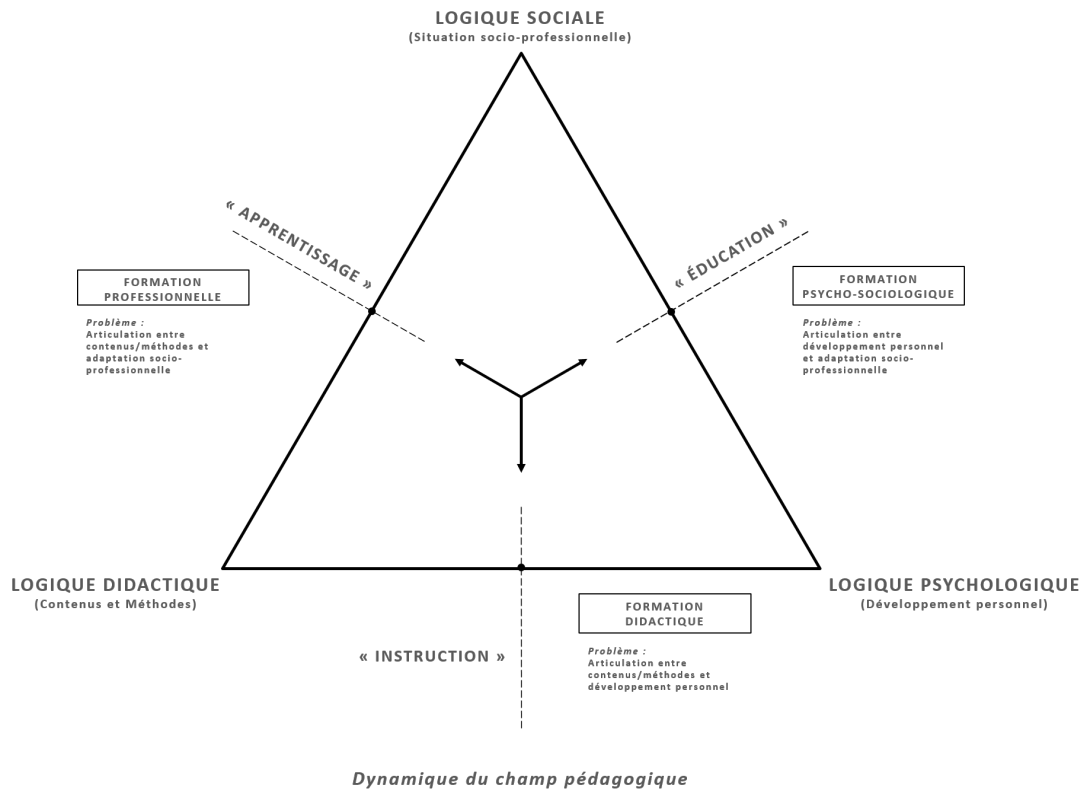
LOGIQUE SOCIALE
(Situation socio-professionnelle)

« APPRENTISSAGE »

FORMATION PROFESSIONNELLE

Problème :
Articulation entre contenus/méthodes et adaptation socio-professionnelle

« ÉDUCATION »

FORMATION PSYCHO-SOCIOLOGIQUE

Problème :
Articulation entre développement personnel et adaptation socio-professionnelle

LOGIQUE DIDACTIQUE
(Contenus et Méthodes)

LOGIQUE PSYCHOLOGIQUE
(Développement personnel)

FORMATION DIDACTIQUE

« INSTRUCTION »

Problème :
Articulation entre contenus/méthodes et développement personnel

Dynamique du champ pédagogique